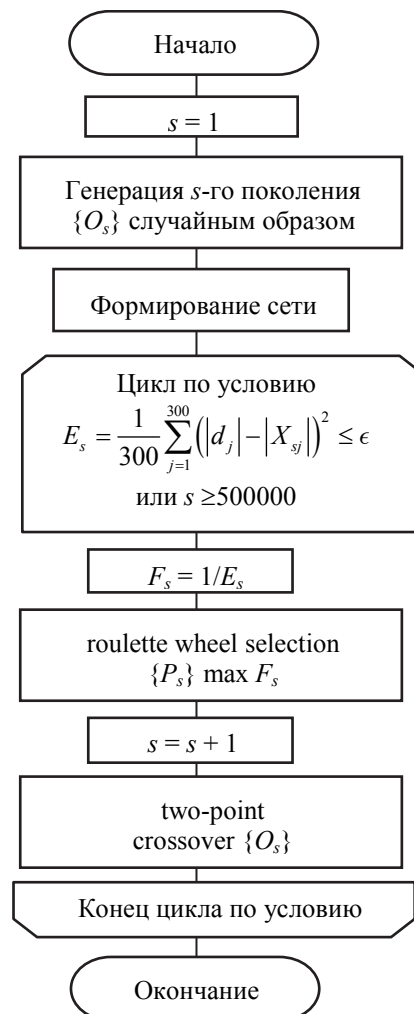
Начало

$s = 1$

Генерация $s$-го поколения $\{O_s\}$ случайным образом

Формирование сети

Цикл по условию
$E_s = \frac{1}{300}\sum_{j=1}^{300}\left(\left|d_j\right| - \left|X_{sj}\right|\right)^2 \le \epsilon$
или $s \ge 500000$

$F_s = 1/E_s$

roulette wheel selection $\{P_s\}$ max $F_s$

$s = s + 1$

two-point crossover $\{O_s\}$

Конец цикла по условию

Окончание